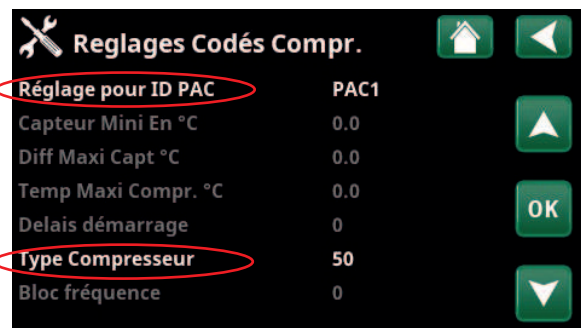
Reglages Codés Compr.

| | |
|---|---|
| Réglage pour ID PAC | PAC1 |
| Capteur Mini En °C | 0.0 |
| Diff Maxi Capt °C | 0.0 |
| Temp Maxi Compr. °C | 0.0 |
| Delais démarrage | 0 |
| Type Compresseur | 50 |
| Bloc fréquence | 0 |

OK